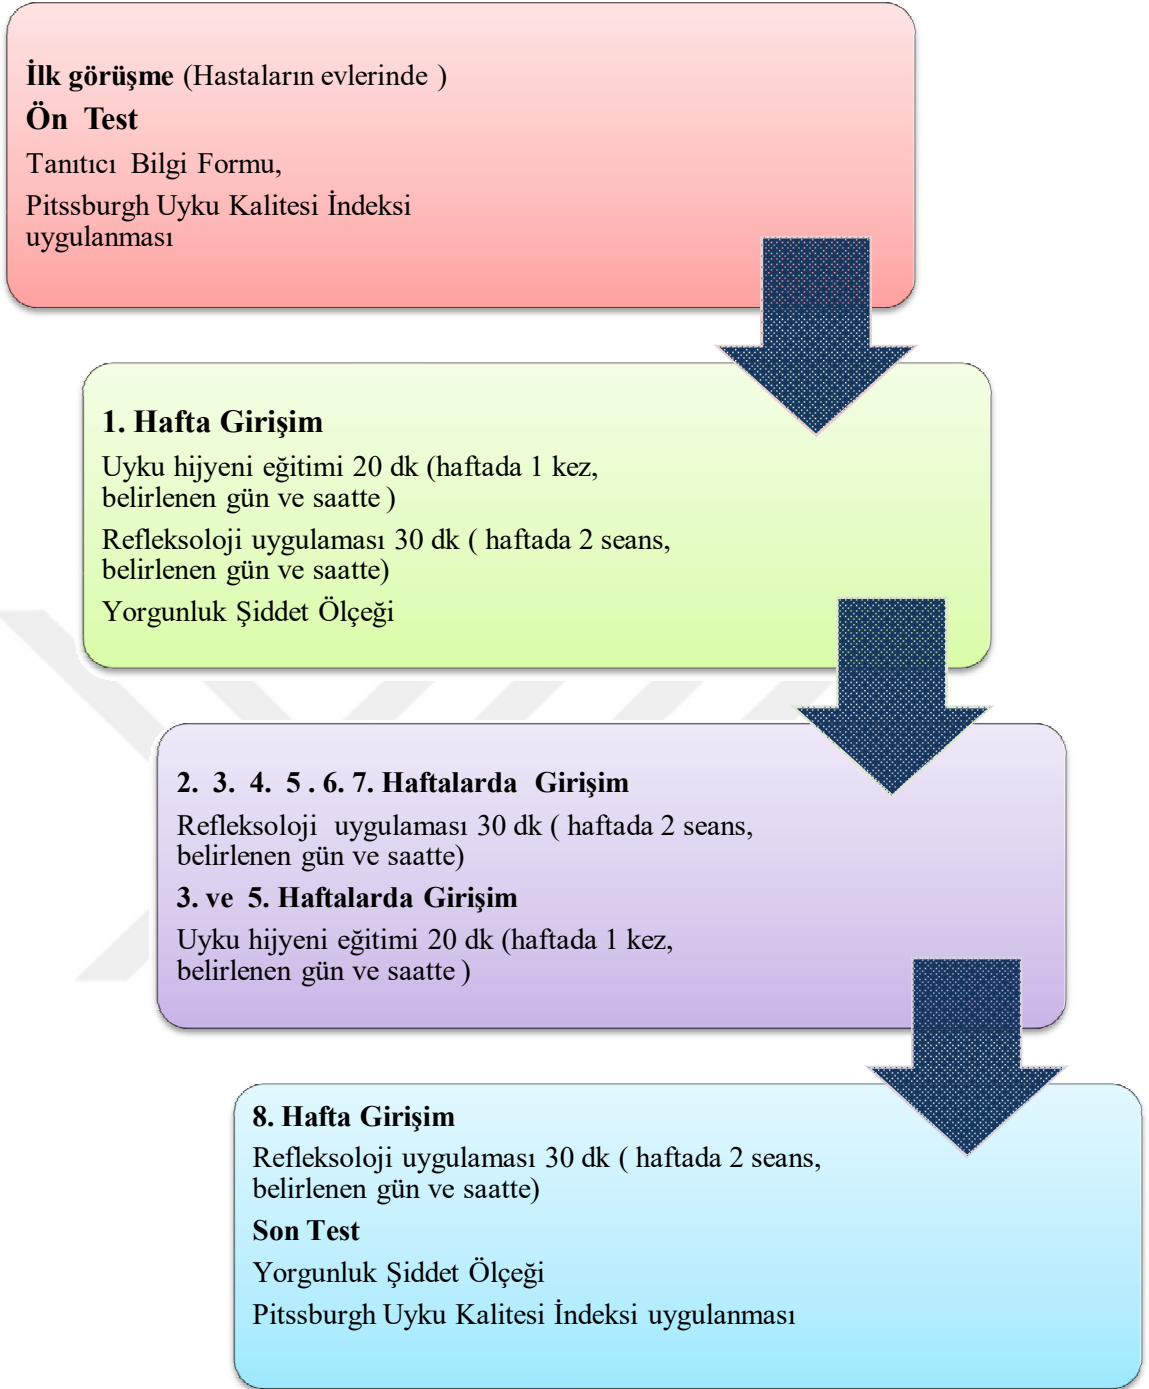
İlk görüşme (Hastaların evlerinde )

Ön Test

Tanıtıcı Bilgi Formu,

Pitssburgh Uyku Kalitesi İndeksi uygulanması

1. Hafta Girişim

Uyku hijyeni eğitimi 20 dk (haftada 1 kez, belirlenen gün ve saatte )

Refleksoloji uygulaması 30 dk ( haftada 2 seans, belirlenen gün ve saatte)

Yorgunluk Şiddet Ölçeği

2. 3. 4. 5 . 6. 7. Haftalarda Girişim

Refleksoloji uygulaması 30 dk ( haftada 2 seans, belirlenen gün ve saatte)

3. ve 5. Haftalarda Girişim

Uyku hijyeni eğitimi 20 dk (haftada 1 kez, belirlenen gün ve saatte )

8. Hafta Girişim

Refleksoloji uygulaması 30 dk ( haftada 2 seans, belirlenen gün ve saatte)

Son Test

Yorgunluk Şiddet Ölçeği

Pitssburgh Uyku Kalitesi İndeksi uygulanması